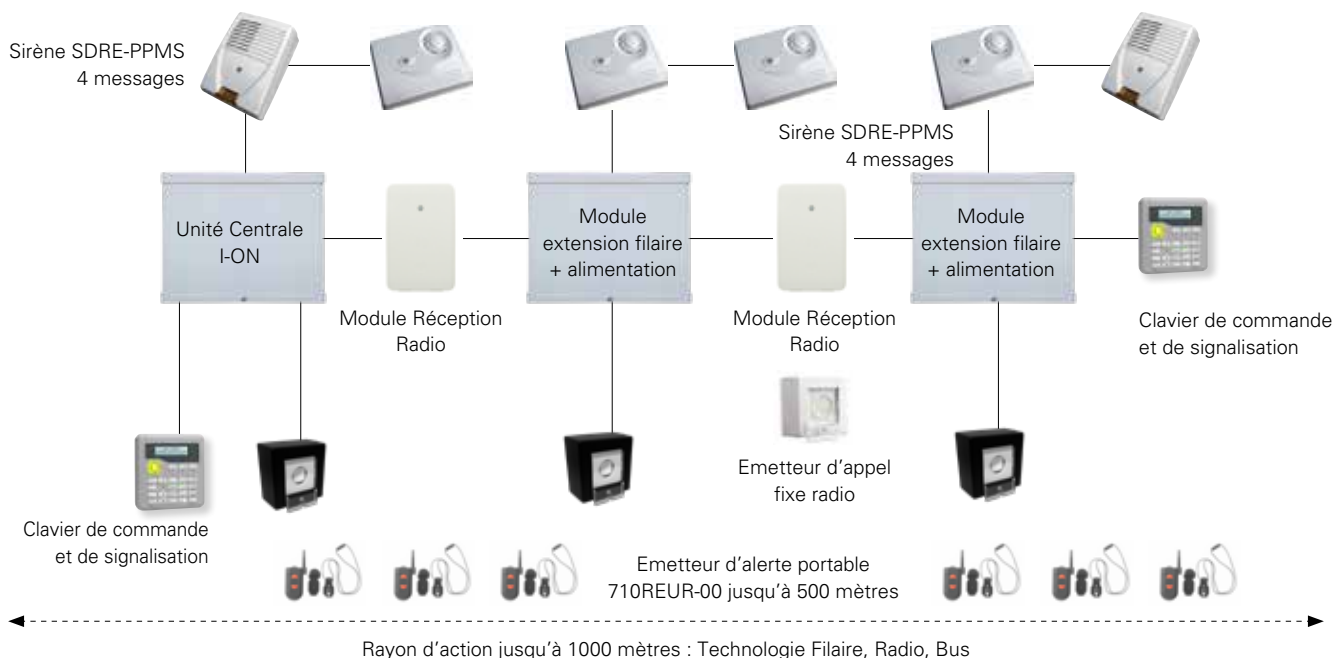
Sirène SDRE-PPMS
4 messages

Sirène SDRE-PPMS
4 messages

Unité Centrale
I-ON

Module
extension filaire
+ alimentation

Module
extension filaire
+ alimentation

Module Réception
Radio

Module Réception
Radio

Clavier de commande
et de signalisation

Emetteur d'appel
fixe radio

Clavier de commande
et de signalisation

Emetteur d'alerte portable
710REUR-00 jusqu'à 500 mètres

Rayon d'action jusqu'à 1000 mètres : Technologie Filaire, Radio, Bus